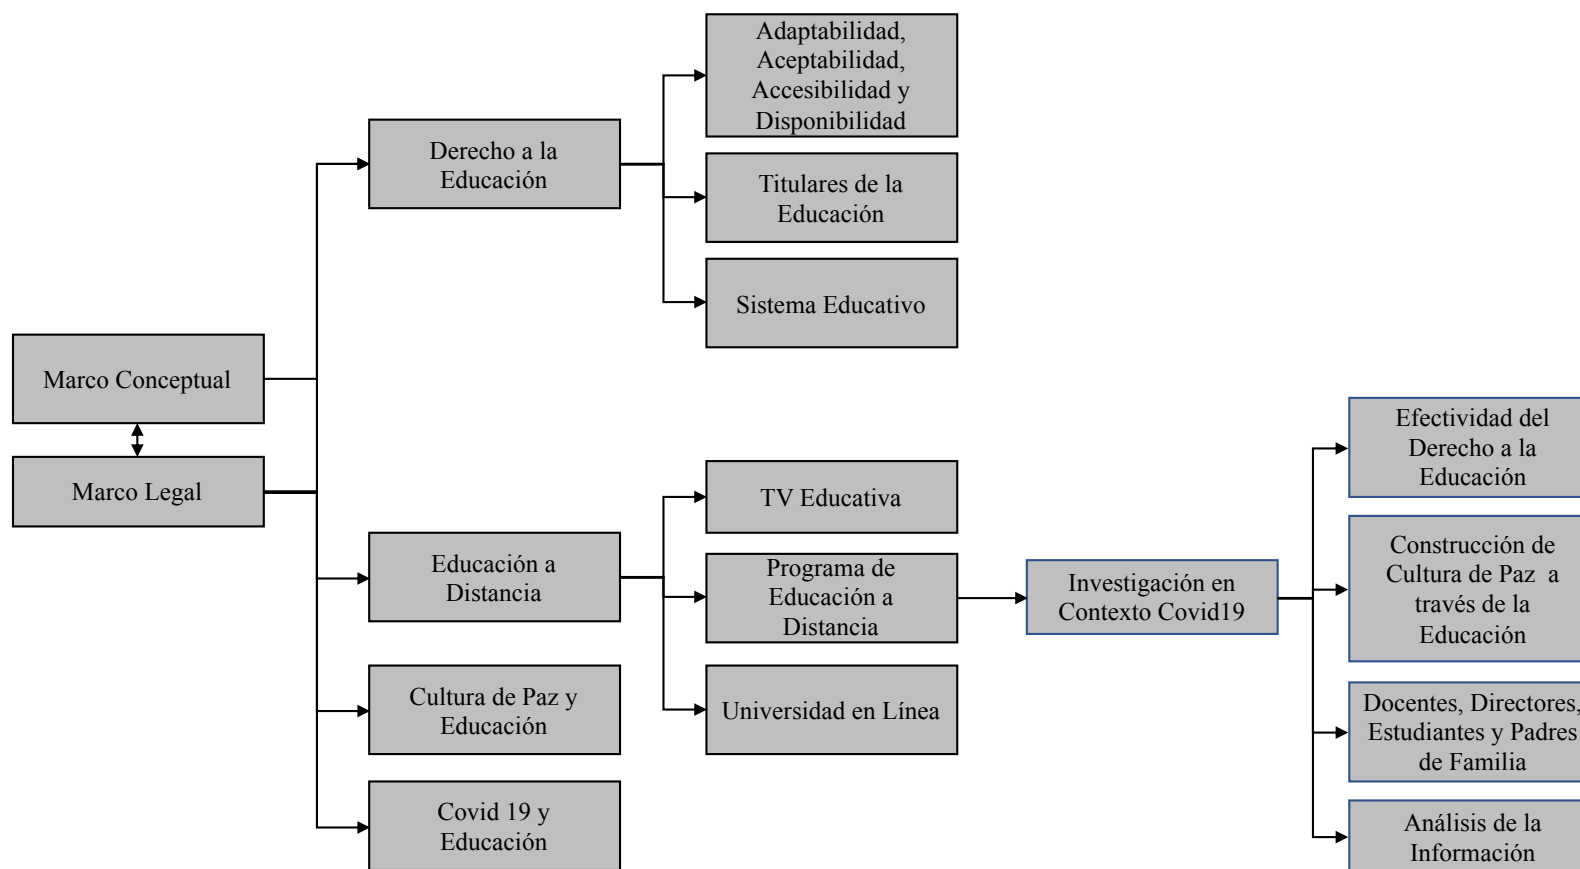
Marco Conceptual

Marco Legal

Derecho a la Educación

Adaptabilidad, Aceptabilidad, Accesibilidad y Disponibilidad

Titulares de la Educación

Sistema Educativo

Educación a Distancia

TV Educativa

Programa de Educación a Distancia

Universidad en Línea

Cultura de Paz y Educación

Covid 19 y Educación

Investigación en Contexto Covid19

Efectividad del Derecho a la Educación

Construcción de Cultura de Paz a través de la Educación

Docentes, Directores, Estudiantes y Padres de Familia

Análisis de la Información